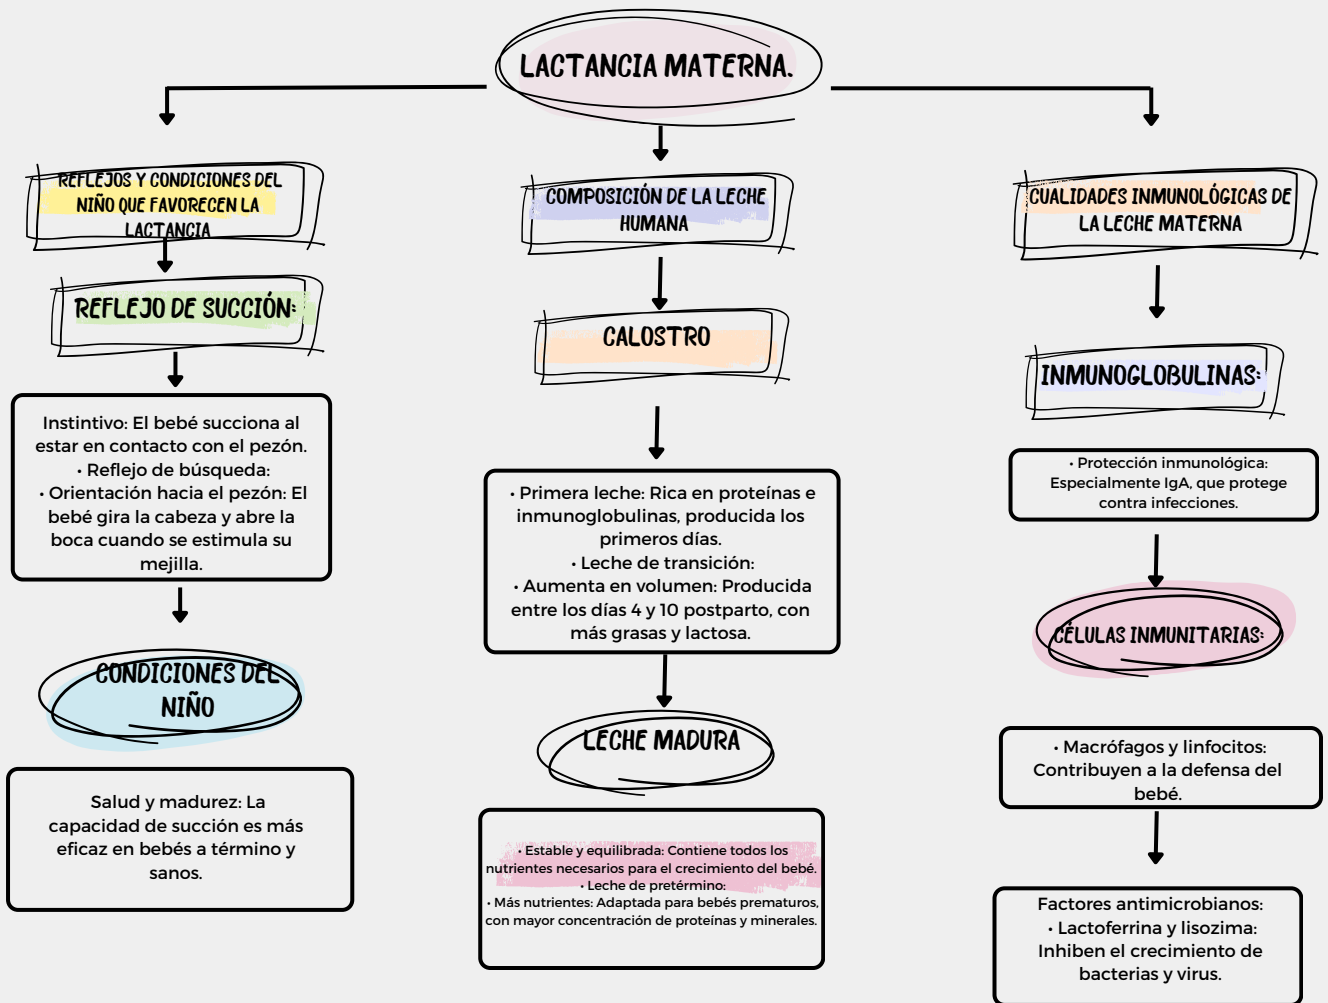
LACTANCIA MATERNA.

REFLEJOS Y CONDICIONES DEL NIÑO QUE FAVORECEN LA LACTANCIA

REFLEJO DE SUCCIÓN:

Instintivo: El bebé succiona al estar en contacto con el pezón.
• Reflejo de búsqueda:
• Orientación hacia el pezón: El bebé gira la cabeza y abre la boca cuando se estimula su mejilla.

CONDICIONES DEL NIÑO

Salud y madurez: La capacidad de succión es más eficaz en bebés a término y sanos.

COMPOSICIÓN DE LA LECHE HUMANA

CALOSTRO

• Primera leche: Rica en proteínas e inmunoglobulinas, producida los primeros días.
• Leche de transición:
• Aumenta en volumen: Producida entre los días 4 y 10 postparto, con más grasas y lactosa.

LECHE MADURA

• Estable y equilibrada: Contiene todos los nutrientes necesarios para el crecimiento del bebé.
• Leche de pretérmino:
• Más nutrientes: Adaptada para bebés prematuros, con mayor concentración de proteínas y minerales.

CUALIDADES INMUNOLÓGICAS DE LA LECHE MATERNA

INMUNOGLOBULINAS:

• Protección inmunológica: Especialmente IgA, que protege contra infecciones.

CÉLULAS INMUNITARIAS:

• Macrófagos y linfocitos: Contribuyen a la defensa del bebé.

Factores antimicrobianos:
• Lactoferrina y lisozima: Inhiben el crecimiento de bacterias y virus.